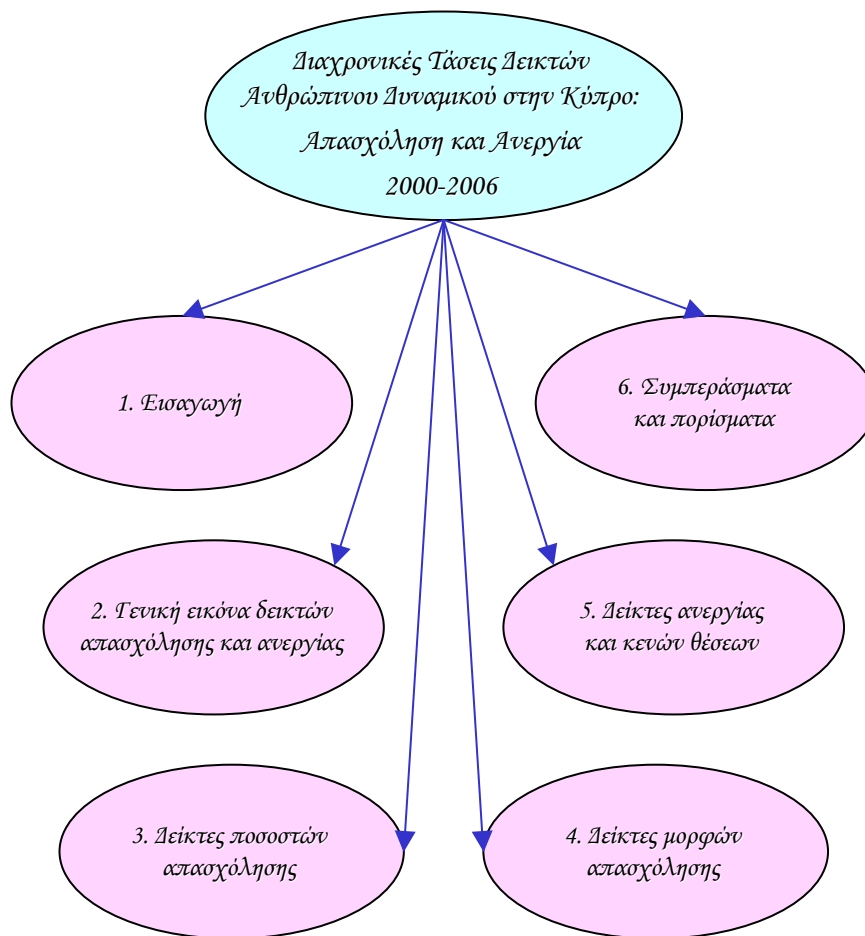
Διαχρονικές Τάσεις Δεικτών Ανθρώπινου Δυναμικού στην Κύπρο: Απασχόληση και Ανεργία 2000-2006

1. Εισαγωγή

6. Συμπεράσματα και πορίσματα

2. Γενική εικόνα δεικτών απασχόλησης και ανεργίας

5. Δείκτες ανεργίας και κενών θέσεων

3. Δείκτες ποσοστών απασχόλησης

4. Δείκτες μορφών απασχόλησης